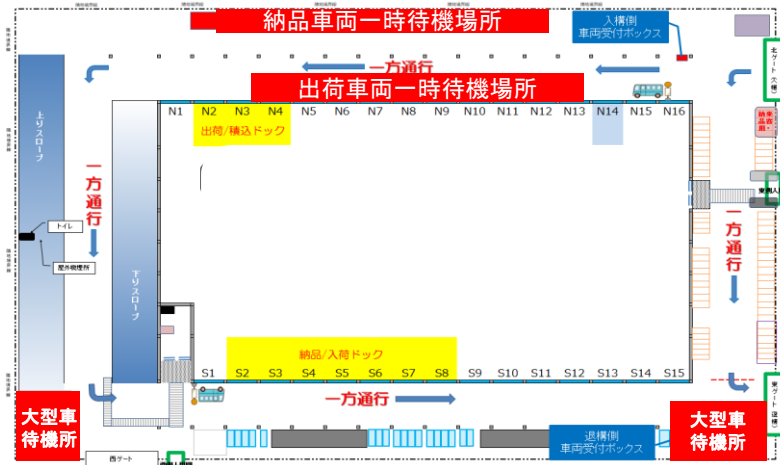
納品車両一時待機場所

入構側
車両受付ボックス

一方通行

出荷車両一時待機場所

N1 N2 N3 N4 N5 N6 N7 N8 N9 N10 N11 N12 N13 N14 N15 N16

出荷/積込ドック

北ゲート
(入構)

納品車両

上りスロープ

一方通行

トイレ

屋外喫煙所

下りスロープ

東側入

一方通行

納品/入荷ドック

S1 S2 S3 S4 S5 S6 S7 S8 S9 S10 S11 S12 S13 S14 S15

一方通行

大型車
待機所

東ゲート
(退構)

大型車
待機所

退構側
車両受付ボックス

西ゲート